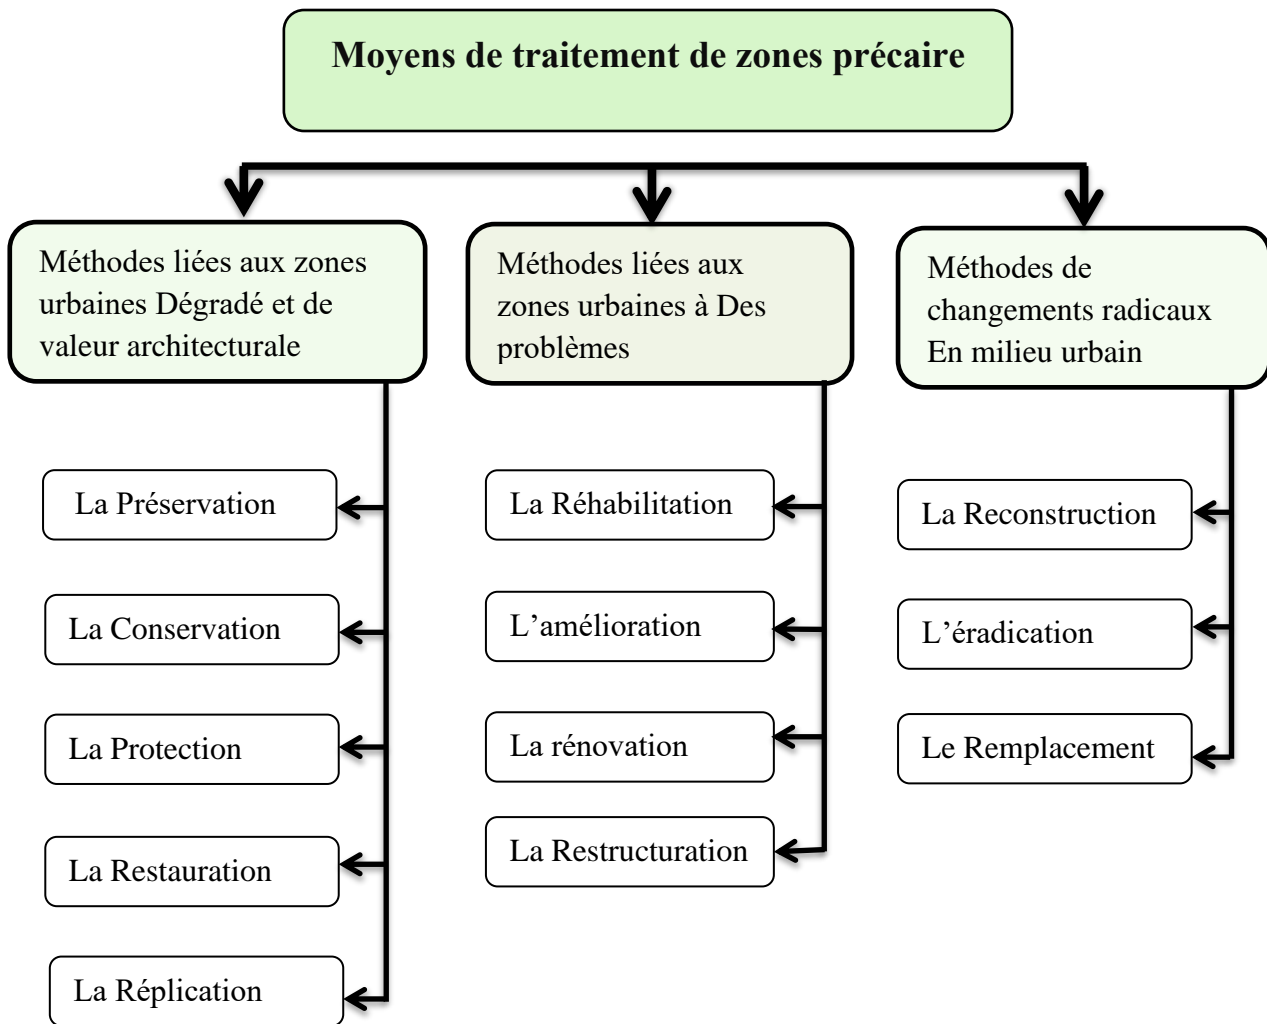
Moyens de traitement de zones précaire

Méthodes liées aux zones urbaines Dégradé et de valeur architecturale

La Préservation

La Conservation

La Protection

La Restauration

La Réplication

Méthodes liées aux zones urbaines à Des problèmes

La Réhabilitation

L'amélioration

La rénovation

La Restructuration

Méthodes de changements radicaux En milieu urbain

La Reconstruction

L'éradication

Le Remplacement